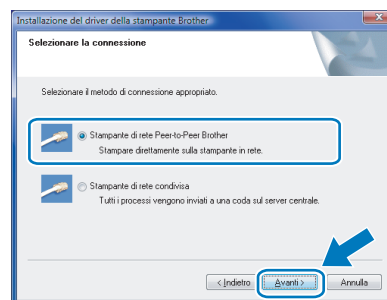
Installazione del driver della stampante Brother

Selezionare la connessione

Selezionare il metodo di connessione appropriato.

Stampante di rete Peer-to-Peer Brother
Stampare direttamente sulla stampante in rete.

Stampante di rete condivisa
Tutti i processi vengono inviati a una coda sul server centrale.

< Indietro
Avanti >
Annulla